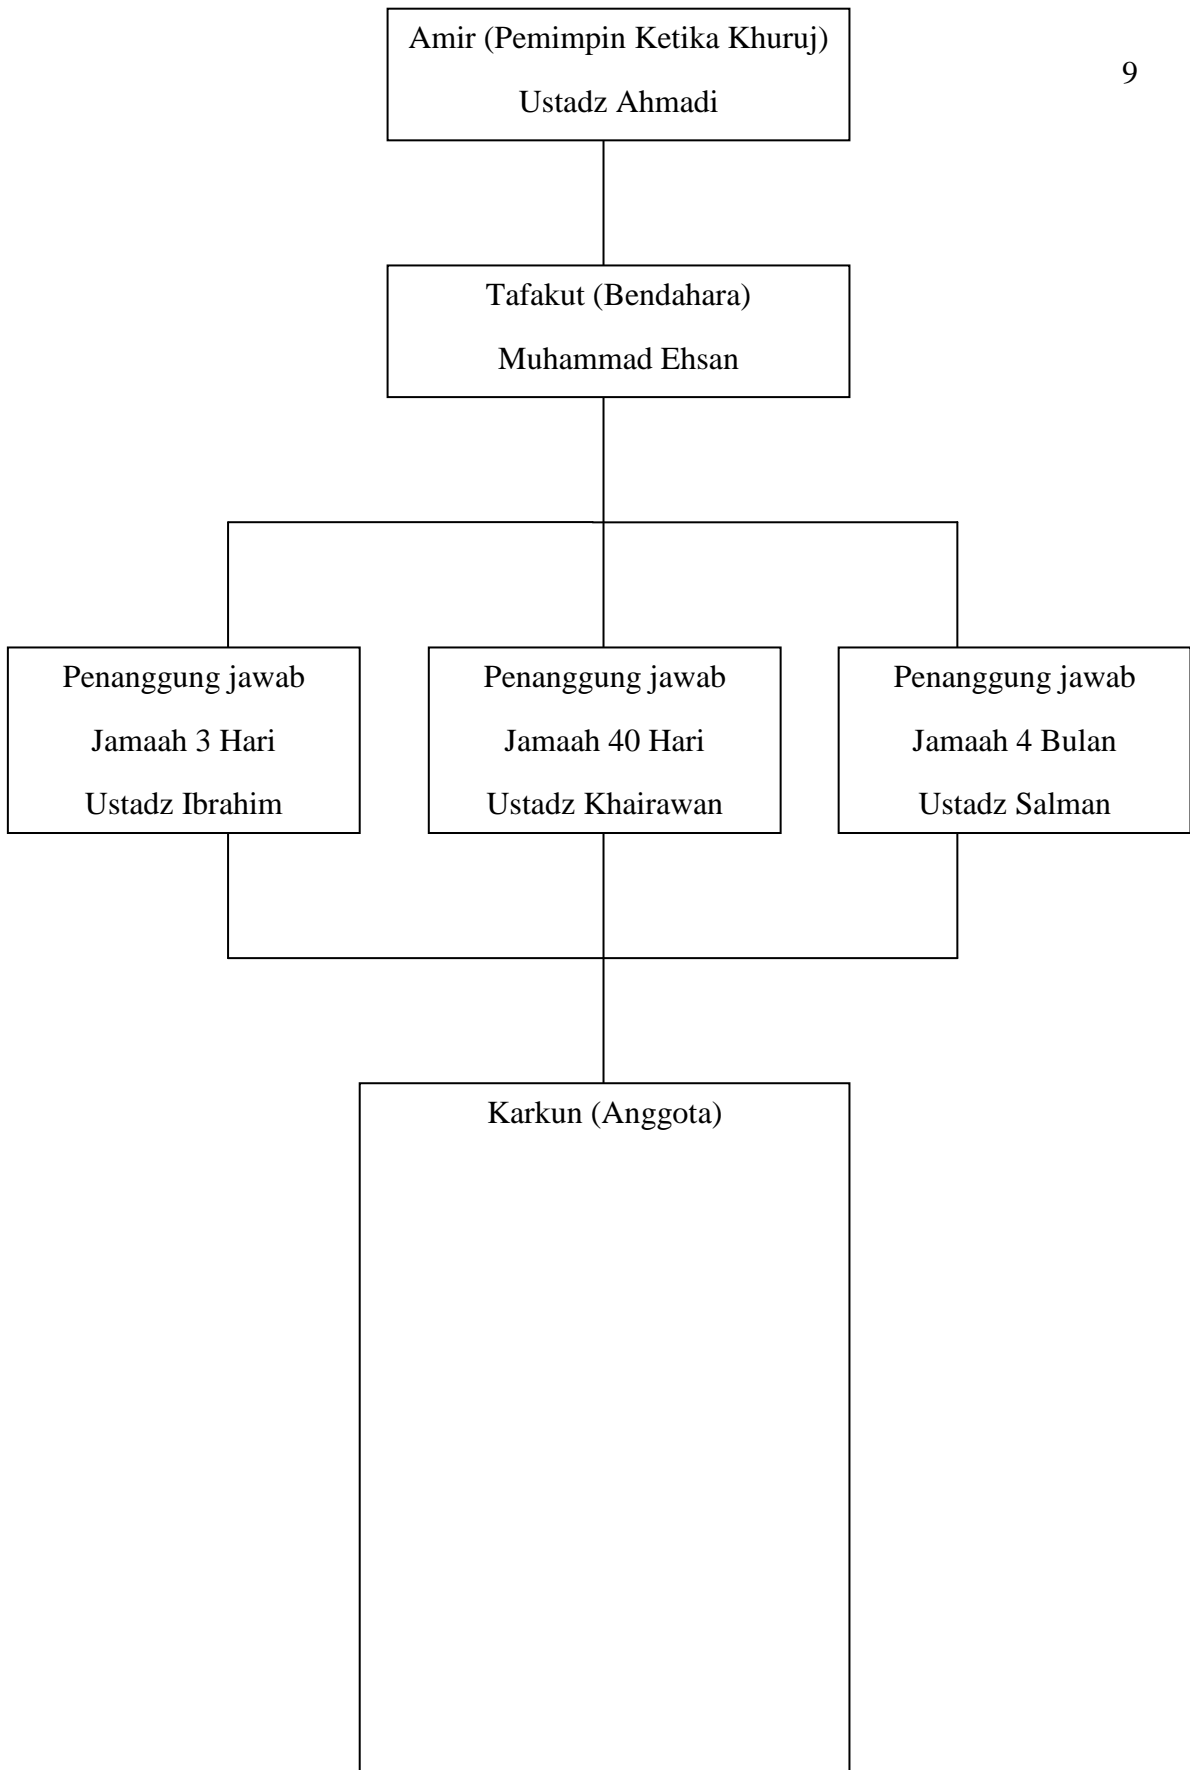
9

Amir (Pemimpin Ketika Khuruj)
Ustadz Ahmadi

Tafakut (Bendahara)
Muhammad Ehsan

Penanggung jawab
Jamaah 3 Hari
Ustadz Ibrahim

Penanggung jawab
Jamaah 40 Hari
Ustadz Khairawan

Penanggung jawab
Jamaah 4 Bulan
Ustadz Salman

Karkun (Anggota)